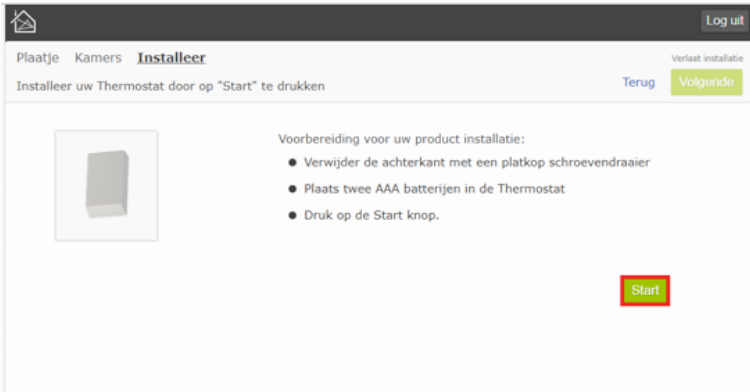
Log uit

Plaatje Kamers **Installeer**

Verlaat installatie

Installeer uw Thermostat door op "Start" te drukken

Terug Volgende

Voorbereiding voor uw product installatie:

- Verwijder de achterkant met een platkop schroevendraaier
- Plaats twee AAA batterijen in de Thermostat
- Druk op de Start knop.

Start